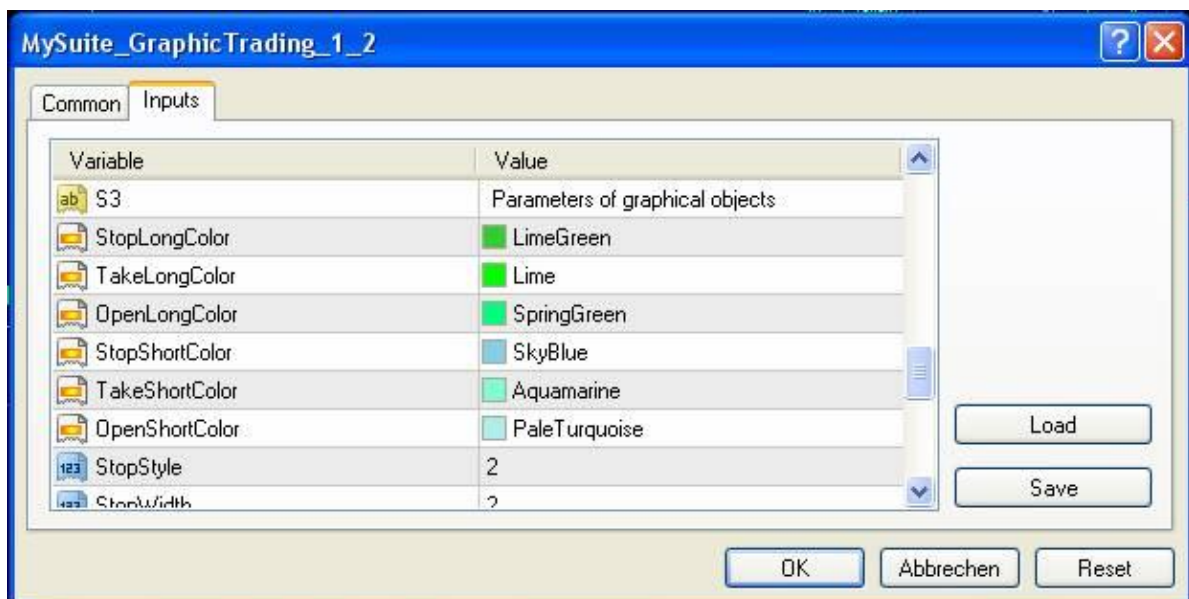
MySuite_GraphicTrading_1_2

Common | Inputs

| Variable | Value |
|---|---|
| S3 | Parameters of graphical objects |
| StopLongColor | LimeGreen |
| TakeLongColor | Lime |
| OpenLongColor | SpringGreen |
| StopShortColor | SkyBlue |
| TakeShortColor | Aquamarine |
| OpenShortColor | PaleTurquoise |
| StopStyle | 2 |
| StopWidth | 2 |

Load
Save

OK | Abbrechen | Reset